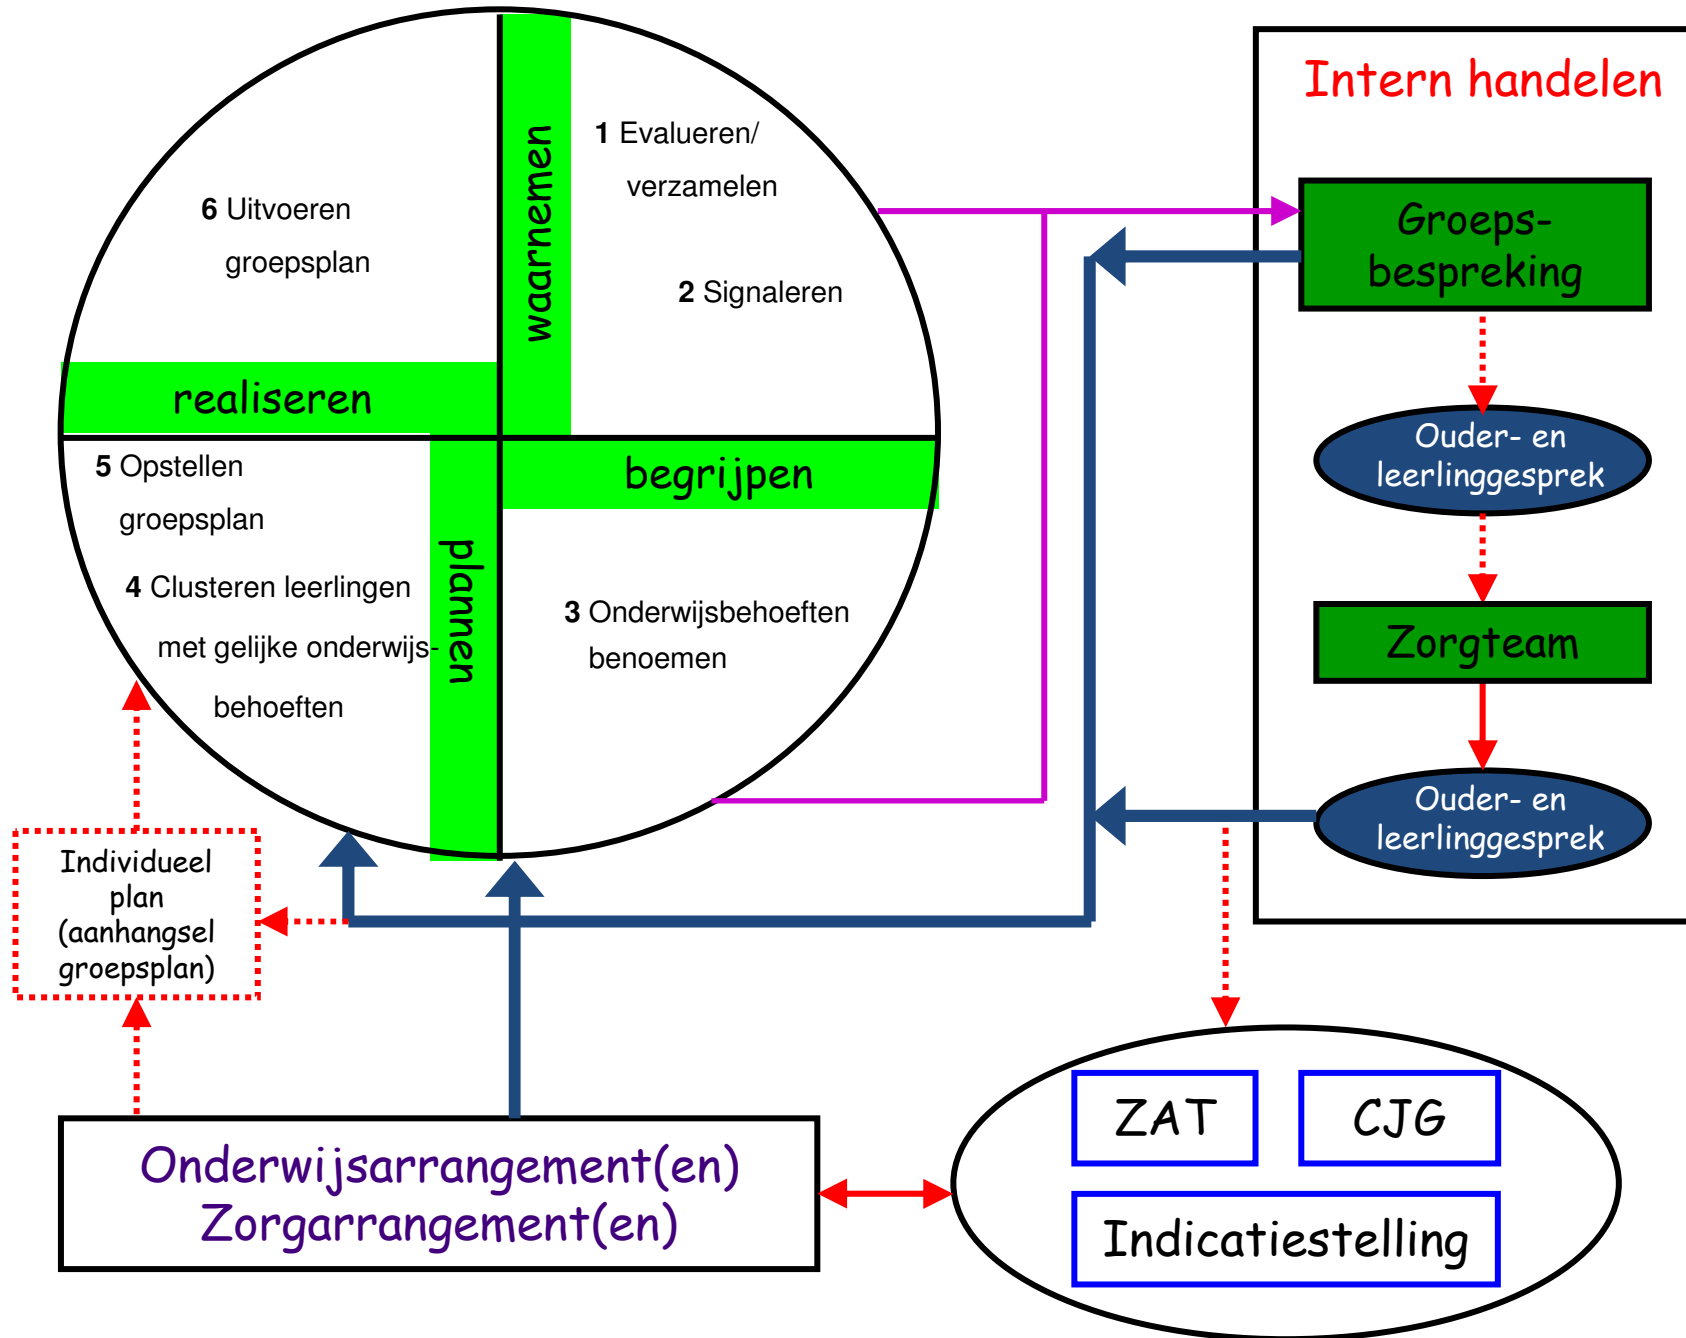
waarnemen

1 Evalueren/ verzamelen

2 Signaleren

6 Uitvoeren groepsplan

realiseren

begrijpen

5 Opstellen groepsplan

4 Clusteren leerlingen met gelijke onderwijsbehoeften

plannen

3 Onderwijsbehoeften benoemen

Intern handelen

Groepsbespreking

Ouder- en leerlinggesprek

Zorgteam

Ouder- en leerlinggesprek

Individueel plan (aanhangsel groepsplan)

Onderwijsarrangement(en)
Zorgarrangement(en)

ZAT

CJG

Indicatiestelling